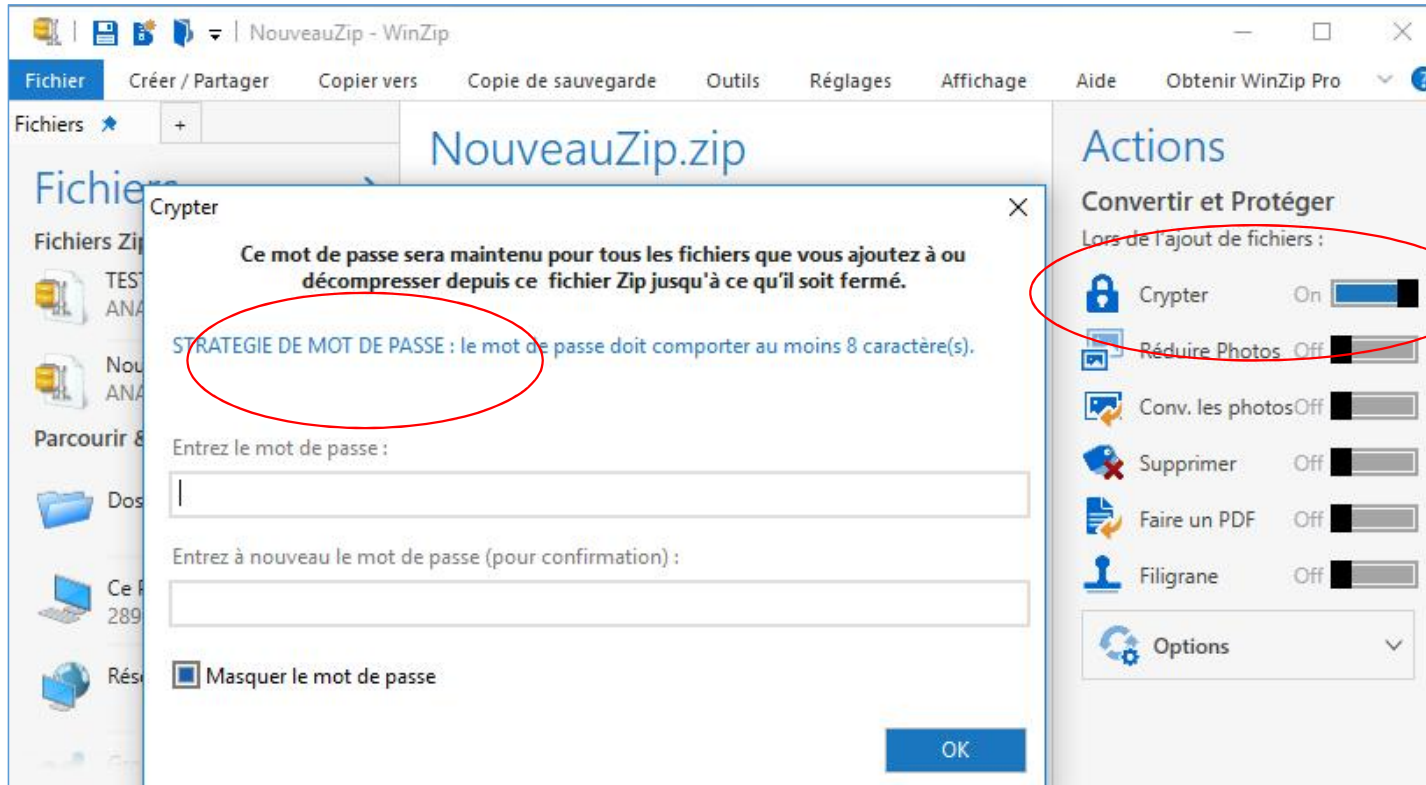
NouveauZip - WinZip

Fichier Créer / Partager Copier vers Copie de sauvegarde Outils Réglages Affichage Aide Obtenir WinZip Pro

Fichiers +

Fichie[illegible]

Fichiers Zi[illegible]

TES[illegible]
ANA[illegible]

Nou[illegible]
ANA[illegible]

Parcourir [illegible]

Dos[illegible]

Ce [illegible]
289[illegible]

Rés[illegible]

NouveauZip.zip

Crypter

Ce mot de passe sera maintenu pour tous les fichiers que vous ajoutez à ou décompresser depuis ce fichier Zip jusqu'à ce qu'il soit fermé.

STRATEGIE DE MOT DE PASSE : le mot de passe doit comporter au moins 8 caractère(s).

Entrez le mot de passe :

Entrez à nouveau le mot de passe (pour confirmation) :

Masquer le mot de passe

OK

Actions

Convertir et Protéger

Lors de l'ajout de fichiers :

Crypter On

Réduire Photos Off

Conv. les photos Off

Supprimer Off

Faire un PDF Off

Filigrane Off

Options